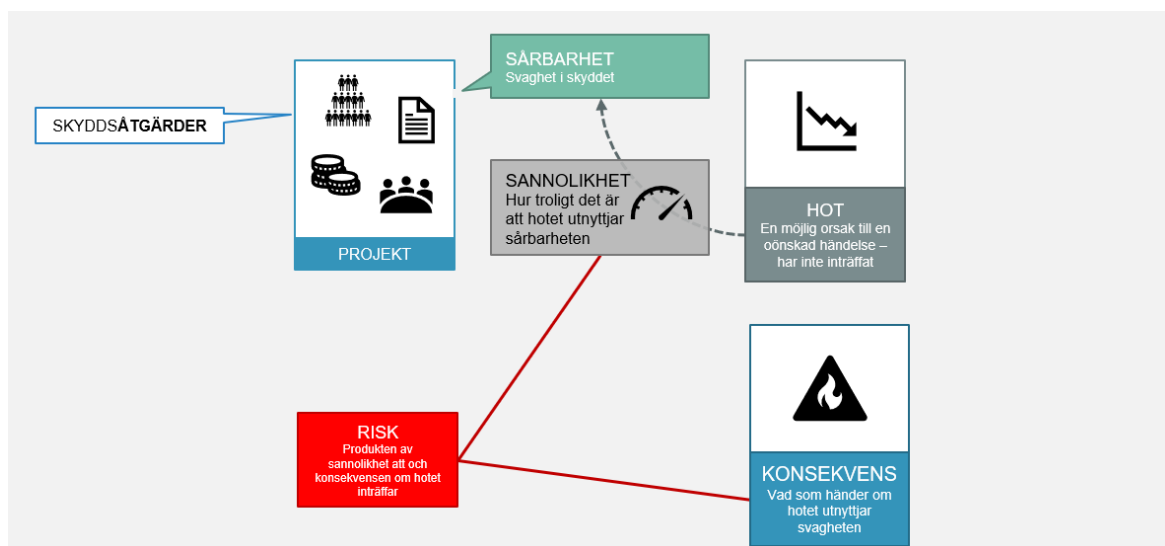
SKYDDSÅTGÄRDER

PROJEKT

SÅRBARHET
Svaghet i skyddet

SANNOLIKHET
Hur troligt det är att hotet utnyttjar sårbarheten

HOT
En möjlig orsak till en oönskad händelse – har inte inträffat

RISK
Produkten av sannolikhet att och konsekvensen om hotet inträffar

KONSEKVENS
Vad som händer om hotet utnyttjar svagheten